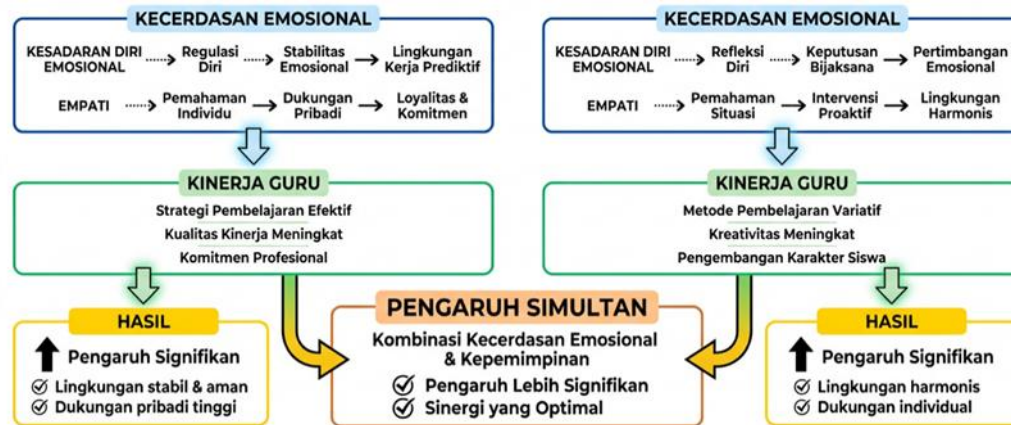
KECERDASAN EMOSIONAL

KESADARAN DIRI EMOSIONAL → Regulasi Diri → Stabilitas Emosional → Lingkungan Kerja Prediktif

EMPATI → Pemahaman Individu → Dukungan Pribadi → Loyalitas & Komitmen

KINERJA GURU

Strategi Pembelajaran Efektif

Kualitas Kinerja Meningkat

Komitmen Profesional

HASIL

Pengaruh Signifikan

Lingkungan stabil & aman

Dukungan pribadi tinggi

KECERDASAN EMOSIONAL

KESADARAN DIRI EMOSIONAL → Refleksi Diri → Keputusan Bijaksana → Pertimbangan Emosional

EMPATI → Pemahaman Situasi → Intervensi Proaktif → Lingkungan Harmonis

KINERJA GURU

Metode Pembelajaran Variatif

Kreativitas Meningkat

Pengembangan Karakter Siswa

HASIL

Pengaruh Signifikan

Lingkungan harmonis

Dukungan individual

PENGARUH SIMULTAN

Kombinasi Kecerdasan Emosional & Kepemimpinan

Pengaruh Lebih Signifikan

Sinergi yang Optimal